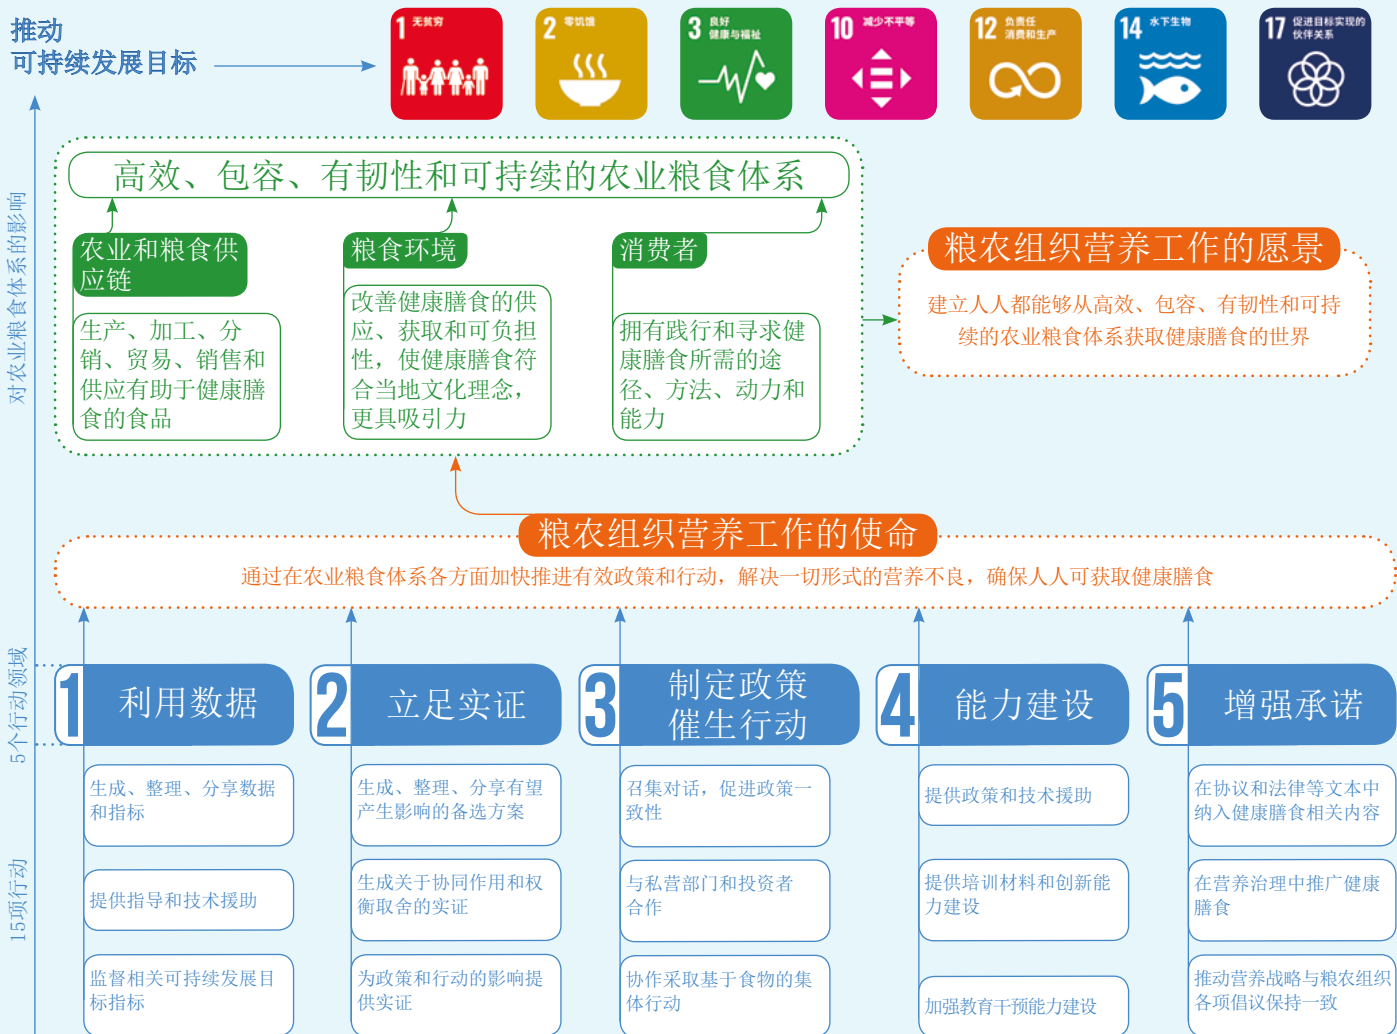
推动
可持续发展目标

1 无贫穷

2 零饥饿

3 良好健康与福祉

10 减少不平等

12 负责任消费和生产

14 水下生物

17 促进目标实现的伙伴关系

对农业粮食体系的影响

高效、包容、有韧性和可持续的农业粮食体系

农业和粮食供应链

生产、加工、分销、贸易、销售和供应有助于健康膳食的食品

粮食环境

改善健康膳食的供应、获取和可负担性，使健康膳食符合当地文化理念，更具吸引力

消费者

拥有践行和寻求健康膳食所需的途径、方法、动力和能力

粮农组织营养工作的愿景

建立人人都能够从高效、包容、有韧性和可持续的农业粮食体系获取健康膳食的世界

粮农组织营养工作的使命

通过在农业粮食体系各方面加快推进有效政策和行动，解决一切形式的营养不良，确保人人可获取健康膳食

5个行动领域

15项行动

1 利用数据

生成、整理、分享数据和指标

提供指导和技术援助

监督相关可持续发展目标指标

2 立足实证

生成、整理、分享有望产生影响的备选方案

生成关于协同作用和权衡取舍的实证

为政策和行动的影响提供实证

3 制定政策催生行动

召集对话，促进政策一致性

与私营部门和投资者合作

协作采取基于食物的集体行动

4 能力建设

提供政策和技术援助

提供培训材料和创新能力建设

加强教育干预能力建设

5 增强承诺

在协议和法律等文本中纳入健康膳食相关内容

在营养治理中推广健康膳食

推动营养战略与粮农组织各项倡议保持一致